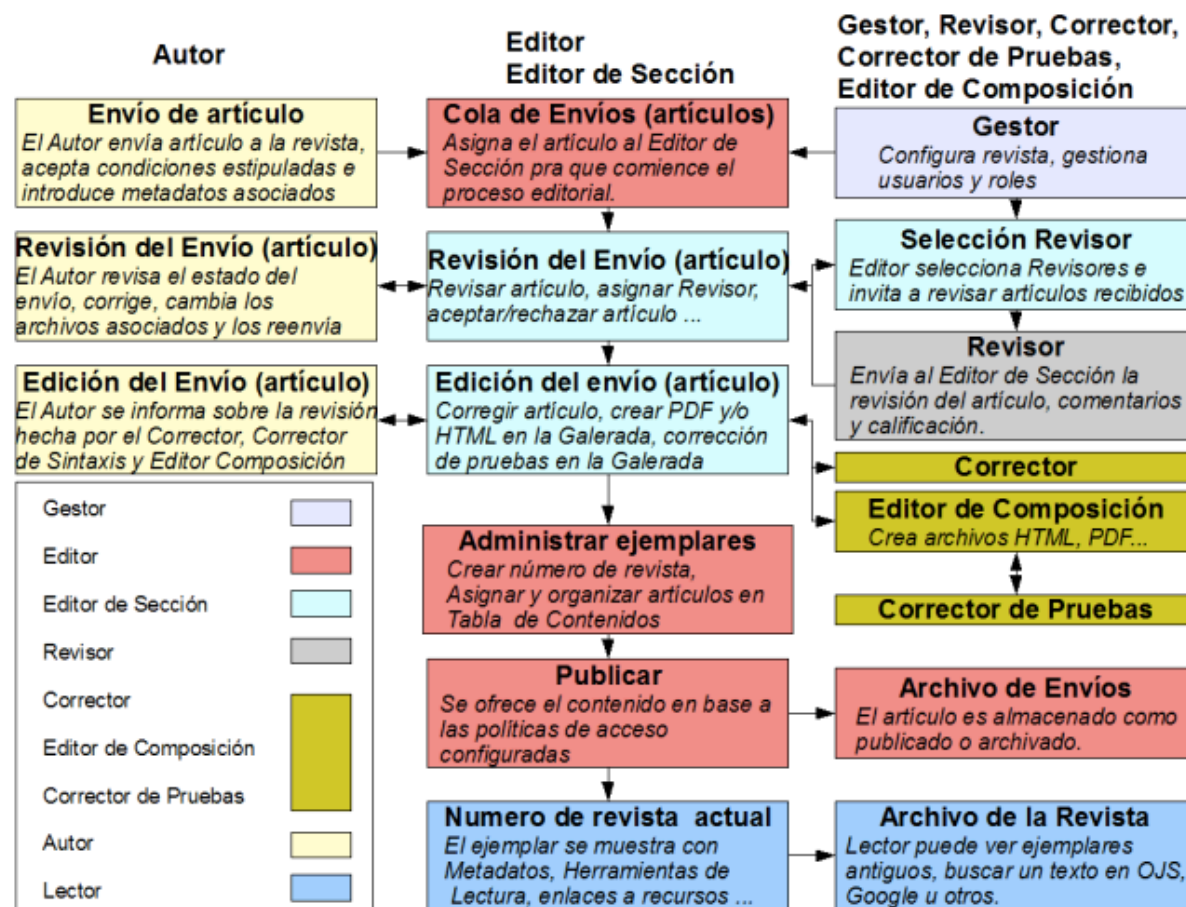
Autor

Editor
Editor de Sección

Gestor, Revisor, Corrector, Corrector de Pruebas, Editor de Composición

Envío de artículo
El Autor envía artículo a la revista, acepta condiciones estipuladas e introduce metadatos asociados

Cola de Envíos (artículos)
Asigna el artículo al Editor de Sección pra que comience el proceso editorial.

Gestor
Configura revista, gestiona usuarios y roles

Revisión del Envío (artículo)
El Autor revisa el estado del envío, corrige, cambia los archivos asociados y los reenvía

Revisión del Envío (artículo)
Revisar artículo, asignar Revisor, aceptar/rechazar artículo ...

Selección Revisor
Editor selecciona Revisores e invita a revisar artículos recibidos

Revisor
Envía al Editor de Sección la revisión del artículo, comentarios y calificación.

Edición del Envío (artículo)
El Autor se informa sobre la revisión hecha por el Corrector, Corrector de Sintaxis y Editor Composición

Edición del envío (artículo)
Corregir artículo, crear PDF y/o HTML en la Galerada, corrección de pruebas en la Galerada

Corrector

Editor de Composición
Crea archivos HTML, PDF...

Corrector de Pruebas

Gestor
Editor
Editor de Sección
Revisor
Corrector
Editor de Composición
Corrector de Pruebas
Autor
Lector

Administrar ejemplares
Crear número de revista, Asignar y organizar artículos en Tabla de Contenidos

Publicar
Se ofrece el contenido en base a las políticas de acceso configuradas

Archivo de Envíos
El artículo es almacenado como publicado o archivado.

Numero de revista actual
El ejemplar se muestra con Metadatos, Herramientas de Lectura, enlaces a recursos ...

Archivo de la Revista
Lector puede ver ejemplares antiguos, buscar un texto en OJS, Google u otros.